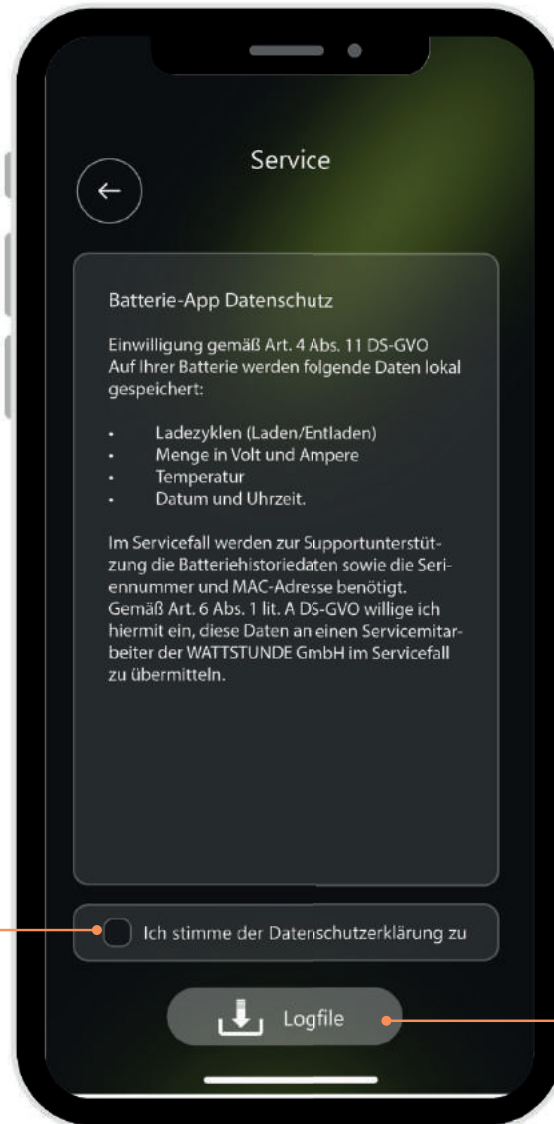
Service

Batterie-App Datenschutz

Einwilligung gemäß Art. 4 Abs. 11 DS-GVO
Auf Ihrer Batterie werden folgende Daten lokal gespeichert:

- Ladezyklen (Laden/Entladen)
- Menge in Volt und Ampere
- Temperatur
- Datum und Uhrzeit.

Im Servicefall werden zur Supportunterstützung die Batteriehistoriedaten sowie die Seriennummer und MAC-Adresse benötigt. Gemäß Art. 6 Abs. 1 lit. A DS-GVO willige ich hiermit ein, diese Daten an einen Servicemitarbeiter der WATTSTUNDE GmbH im Servicefall zu übermitteln.

Ich stimme der Datenschutzerklärung zu

Logfile